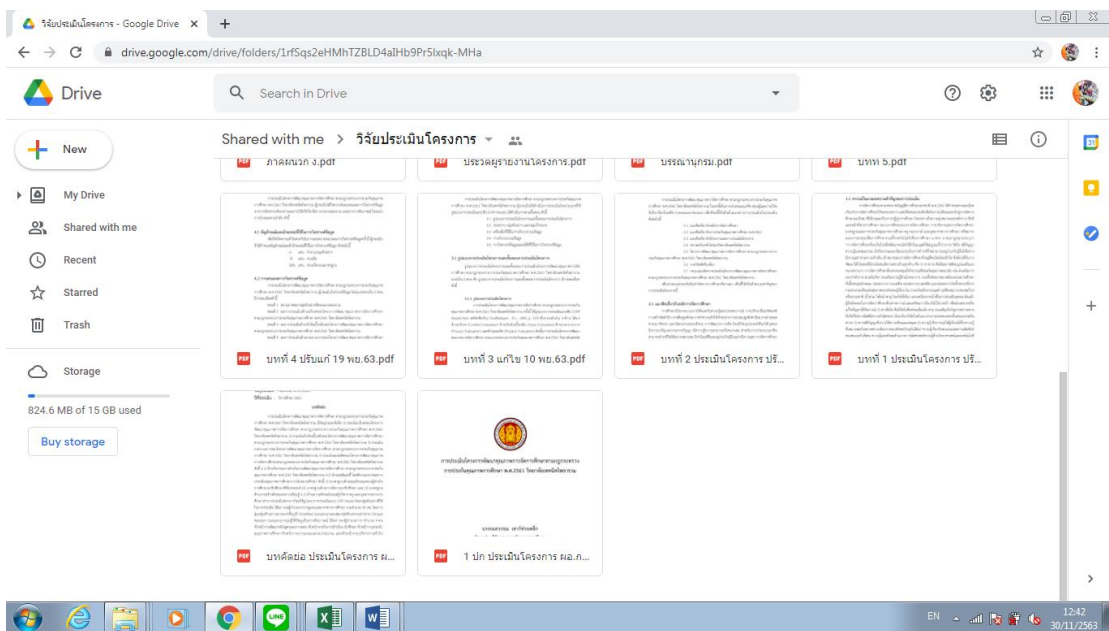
วิจัยประเมินโครงการ - Google Drive ×
drive.google.com/drive/folders/1rfSqs2eHMhTZBLD4alHb9Pr5lxqk-MHa

Drive
Search in Drive

New
My Drive
Shared with me
Recent
Starred
Trash
Storage
824.6 MB of 15 GB used
Buy storage

Shared with me > วิจัยประเมินโครงการ

ภาคผนวก 3.pdf
ประวัติผู้รายงานโครงการ.pdf
บรรณานุกรม.pdf
บทที่ 5.pdf

บทที่ 4 ปรับแก้ 19 พย.63.pdf
บทที่ 3 แก้ไข 10 พย.63.pdf
บทที่ 2 ประเมินโครงการ ปร...
บทที่ 1 ประเมินโครงการ ปร...

บทคัดย่อ ประเมินโครงการ ผ...
1 ปก ประเมินโครงการ ผอ.ก...

EN
12:42
30/11/2563